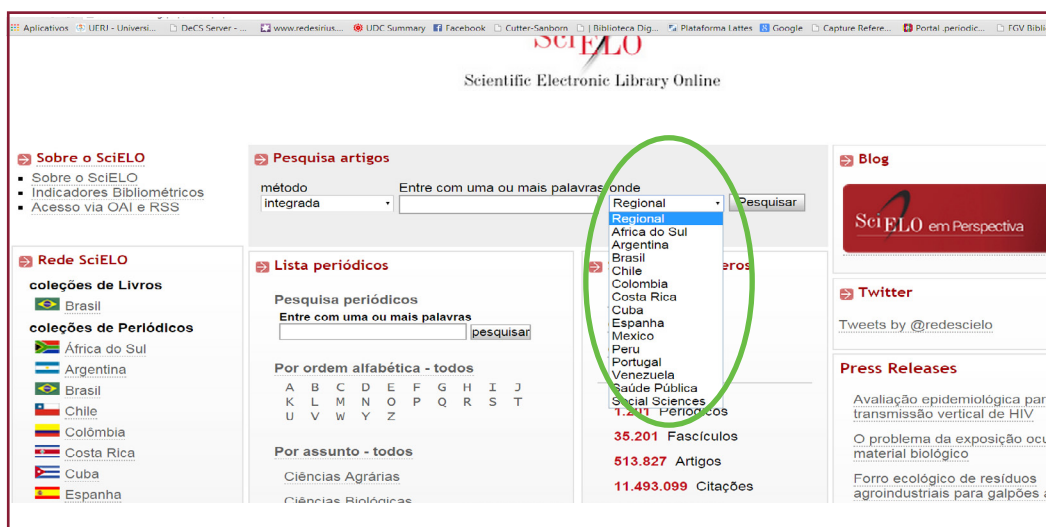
Aplicativos UERJ - Universi... DeCS Server - ... www.redesirius.... UDC Summary Facebook Cutter-Sanborn | Biblioteca Dig... Plataforma Lattes Google Capture Refere... Portal .periodic... FGV Bibli

SciELO
Scientific Electronic Library Online

Sobre o SciELO
Sobre o SciELO
Indicadores Bibliométricos
Acesso via OAI e RSS

Rede SciELO
coleções de Livros
Brasil
coleções de Periódicos
África do Sul
Argentina
Brasil
Chile
Colômbia
Costa Rica
Cuba
Espanha

Pesquisa artigos
método
integrada
Entre com uma ou mais palavras
onde
Regional
Pesquisar
Regional
Africa do Sul
Argentina
Brasil
Chile
Colombia
Costa Rica
Cuba
Espanha
Mexico
Peru
Portugal
Venezuela
Saúde Pública
Social Sciences

Lista periódicos
Pesquisa periódicos
Entre com uma ou mais palavras
pesquisar
Por ordem alfabética - todos
A B C D E F G H I J
K L M N O P Q R S T
U V W Y Z
Por assunto - todos
Ciências Agrárias
Ciências Biológicas

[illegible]eros
1.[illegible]01 Periódicos
35.201 Fascículos
513.827 Artigos
11.493.099 Citações

Blog
SciELO em Perspectiva

Twitter
Tweets by @redescielo

Press Releases
Avaliação epidemiológica par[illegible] transmissão vertical de HIV
O problema da exposição ocu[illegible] material biológico
Forro ecológico de resíduos agroindustriais para galpões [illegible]